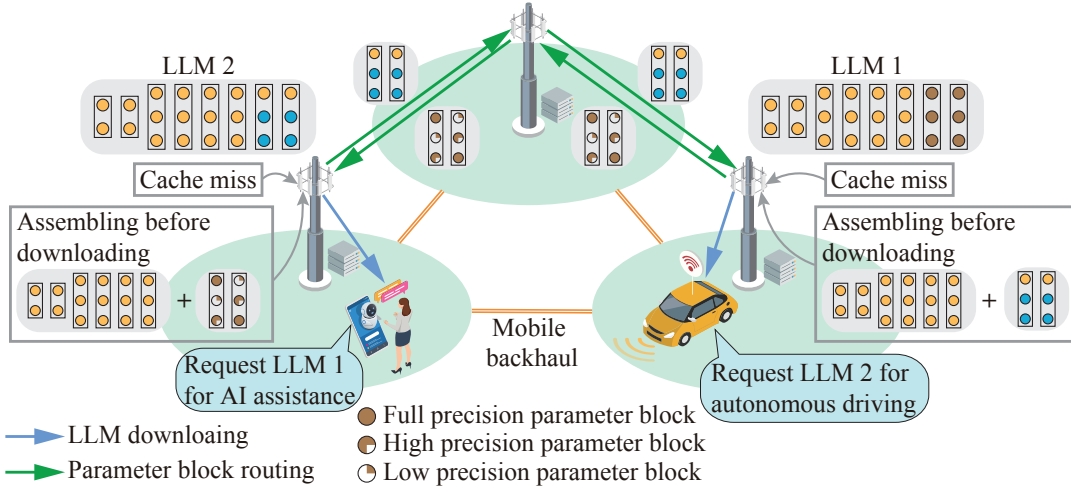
LLM 2

LLM 1

Cache miss

Cache miss

Assembling before downloading

+

Assembling before downloading

+

Mobile backhaul

Request LLM 1 for AI assistance

Request LLM 2 for autonomous driving

LLM downloaing

Parameter block routing

Full precision parameter block

High precision parameter block

Low precision parameter block